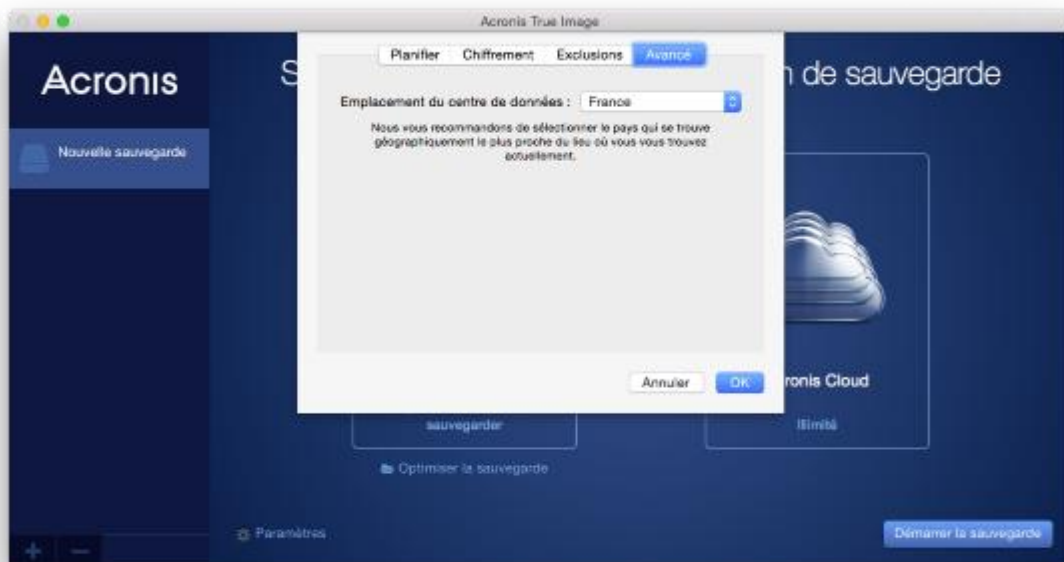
Acronis True Image

Acronis

Nouvelle sauvegarde

S

n de sauvegarde

Planifier | Chiffrement | Exclusions | Avancé

Emplacement du centre de données : France

Nous vous recommandons de sélectionner le pays qui se trouve géographiquement le plus proche du lieu où vous vous trouvez actuellement.

Annuler | OK

ronis Cloud

sauvegarder

Illimité

Optimiser la sauvegarde

Paramètres

Démarrer la sauvegarde

+ −